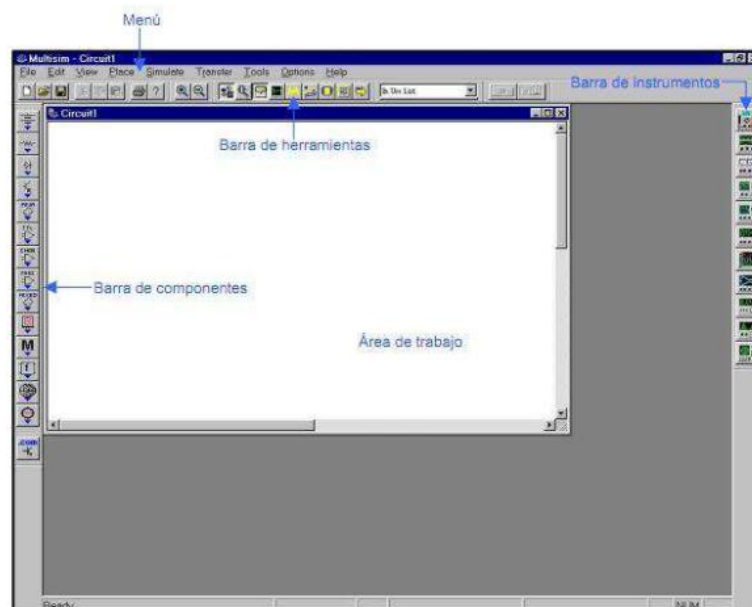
Menú

Multisim - Circuit1

File Edit View Place Simulate Transfer Tools Options Help

In Use List

Barra de instrumentos

Circuit1

Barra de herramientas

Barra de componentes

Área de trabajo

M

Ready

NUM